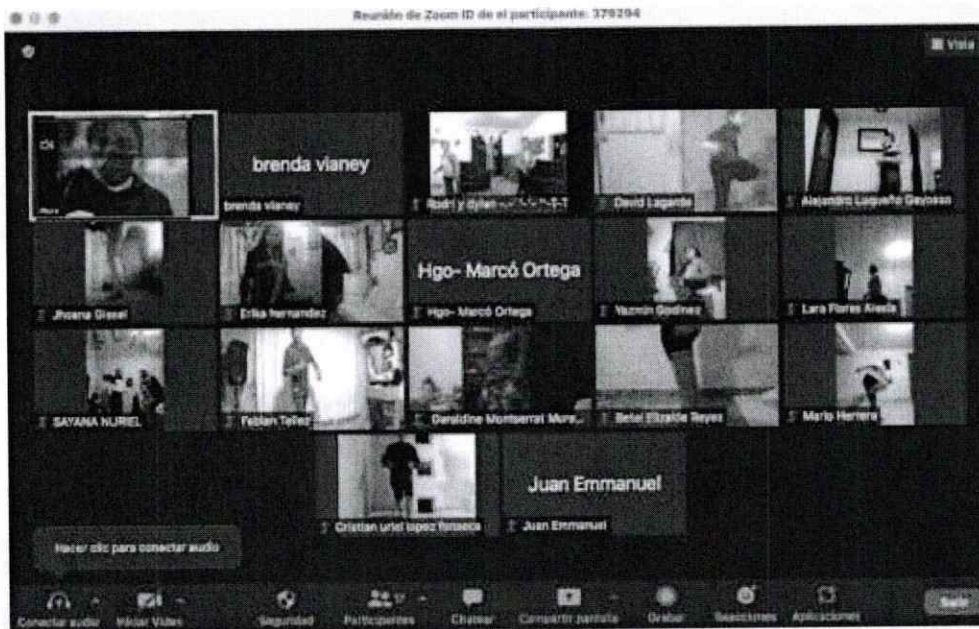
Reunión de Zoom ID de el participante: 379294

Vista

brenda vianey

brenda vianey

Rodri y dylan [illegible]

David Lagarde

Alejandro Lugueño Gayosso

Jhoana Gisel

Erika Hernandez

Hgo- Marcó Ortega

Hgo- Marcó Ortega

Yazmin Godinez

Lara Flores Aleida

SAYANA NURIEL

Fabian Tellez

Geraldine Montserrat Mora...

Betel Elizalde Reyes

Mario Herrera

Cristian uriel lopez fonseca

Juan Emmanuel

Juan Emmanuel

Hacer clic para conectar audio

Conectar audio

Iniciar Video

Seguridad

Participantes

Chatear

Compartir pantalla

Grabar

Reacciones

Aplicaciones

Salir